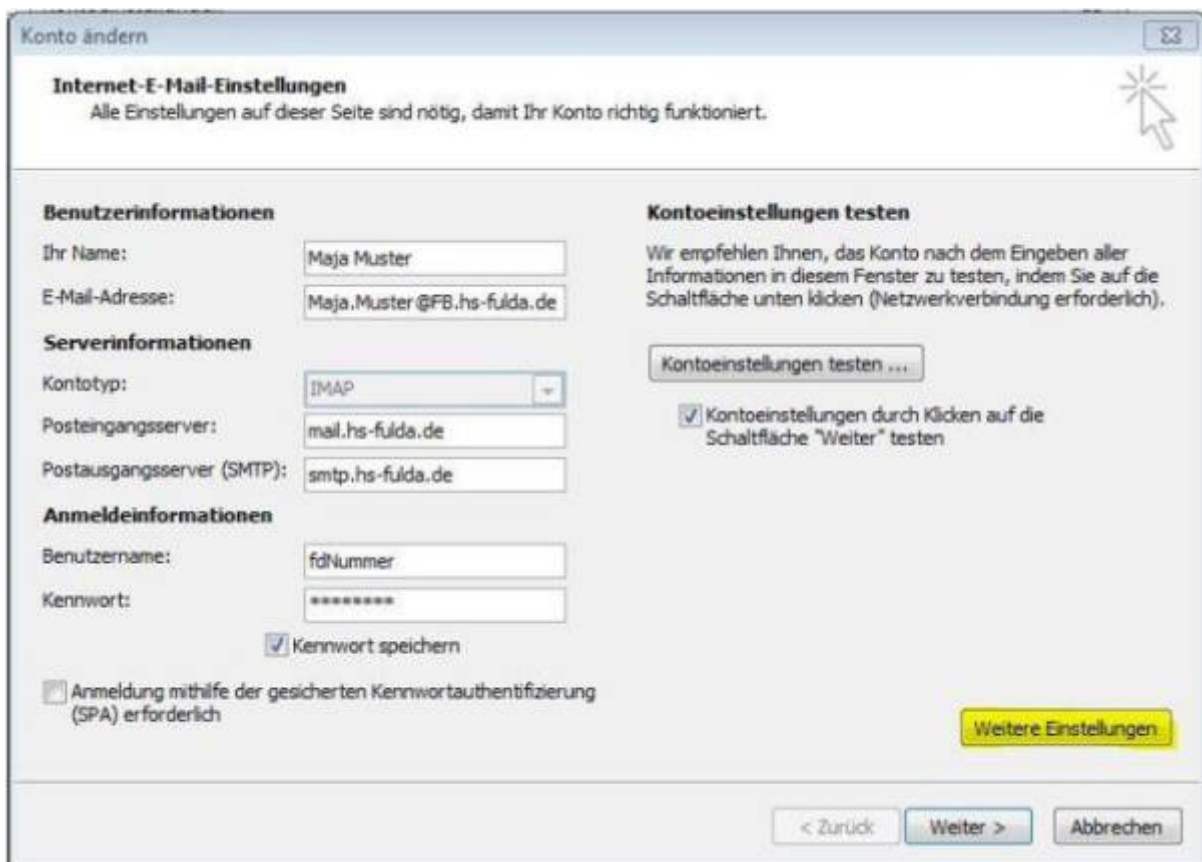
Konto ändern

Internet-E-Mail-Einstellungen
Alle Einstellungen auf dieser Seite sind nötig, damit Ihr Konto richtig funktioniert.

Benutzerinformationen

Ihr Name: Maja Muster

E-Mail-Adresse: Maja.Muster@FB.hs-fulda.de

Serverinformationen

Kontotyp: IMAP

Posteingangsserver: mail.hs-fulda.de

Postausgangsserver (SMTP): smtp.hs-fulda.de

Anmeldeinformationen

Benutzername: fdNummer

Kennwort: ********

Kennwort speichern

Anmeldung mithilfe der gesicherten Kennwortauthentifizierung (SPA) erforderlich

Kontoeinstellungen testen

Wir empfehlen Ihnen, das Konto nach dem Eingeben aller Informationen in diesem Fenster zu testen, indem Sie auf die Schaltfläche unten klicken (Netzwerkverbindung erforderlich).

Kontoeinstellungen testen ...

Kontoeinstellungen durch Klicken auf die Schaltfläche "Weiter" testen

Weitere Einstellungen

< Zurück Weiter > Abbrechen